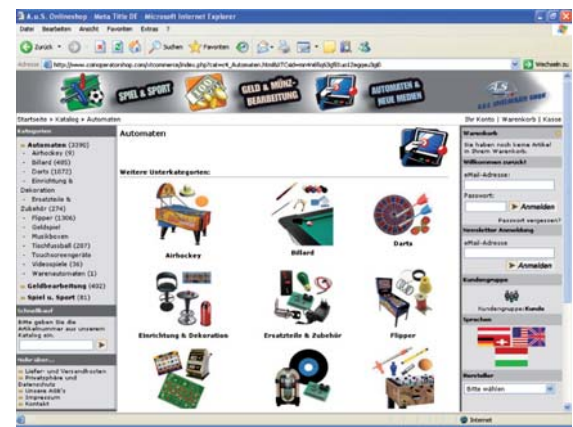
A.U.S. Onlineshop Meta Title DE Microsoft Internet Explorer

Datei Bearbeiten Ansicht Favoriten Extras ?

Zurück Suchen Favoriten

Adresse http://www.coinoperatorshop.com/xtcommerce/index.php?cat=c4_Automaten.html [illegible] Wechseln zu

SPIEL & SPORT GELD & MÜNZBEARBEITUNG AUTOMATEN & NEUE MEDIEN

Startseite » Katalog » Automaten

Ihr Konto | Warenkorb | Kasse

Kategorien

» Automaten (3396)
- Airhockey (9)
- Billard (485)
- Darts (1072)
- Einrichtung & Dekoration
- Ersatzteile & Zubehör (274)
- Flipper (1306)
- Geldspiel
- Musikboxen
- Tischfussball (287)
- Touchscreengeräte
- Videospiele (36)
- Warenautomaten (1)
» Geldbearbeitung (402)
» Spiel u. Sport (81)

Schnellkauf

Bitte geben Sie die Artikelnummer aus unserem Katalog ein.

Mehr über...

» Liefer- und Versandkosten
» Privatsphäre und Datenschutz
» Unsere AGB's
» Impressum
» Kontakt

Automaten

Weitere Unterkategorien:

Airhockey

Billard

Darts

Einrichtung & Dekoration

Ersatzteile & Zubehör

Flipper

Warenkorb

Sie haben noch keine Artikel in Ihrem Warenkorb.

Willkommen zurück!

eMail-Adresse:

Passwort:

Anmelden

Passwort vergessen?

Newsletter Anmeldung

eMail-Adresse

Anmelden

Kundengruppe

Kundengruppe: Kunde

Sprachen

Hersteller

Bitte wählen

Internet